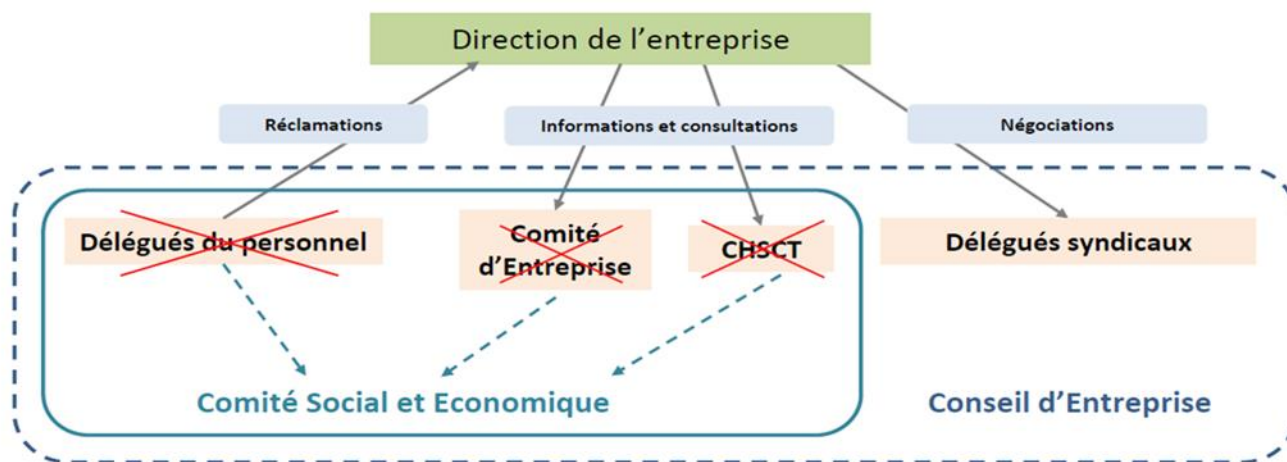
Direction de l'entreprise

Réclamations

Informations et consultations

Négociations

Délégués du personnel

Comité d'Entreprise

CHSCT

Délégués syndicaux

Comité Social et Economique

Conseil d'Entreprise